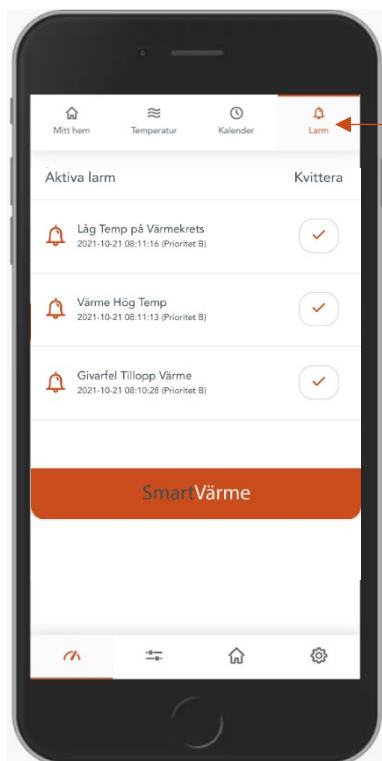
Mitt hem
Temperatur
Kalender
Larm

Aktiva larm
Kvittera

Låg Temp på Värmekrets
2021-10-21 08:11:16 (Prioritet B)

Värme Hög Temp
2021-10-21 08:11:13 (Prioritet B)

Givarfel Tillopp Värme
2021-10-21 08:10:28 (Prioritet B)

SmartVärme